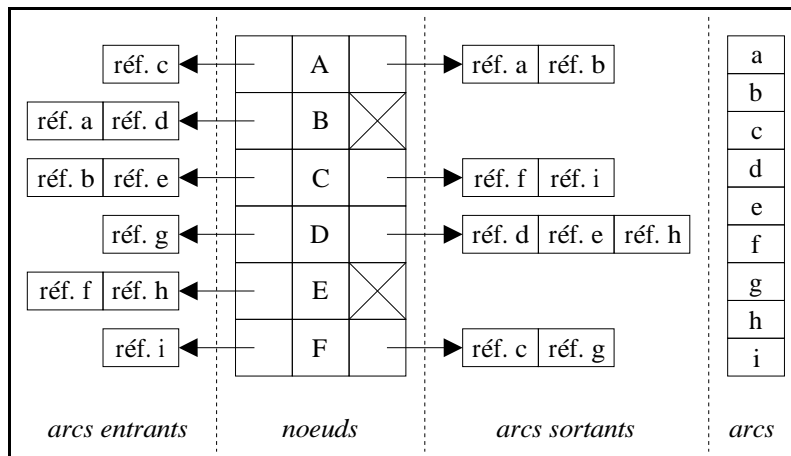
| | | | | |
|---|---|---|---|---|
| réf. c | A | réf. a | réf. b | |
| réf. a réf. d | B | | | |
| réf. b réf. e | C | réf. f | réf. i | |
| réf. g | D | réf. d | réf. e | réf. h |
| réf. f réf. h | E | | | |
| réf. i | F | réf. c | réf. g | |

| arcs |
|---|
| a |
| b |
| c |
| d |
| e |
| f |
| g |
| h |
| i |

*arcs entrants* *noeuds* *arcs sortants* *arcs*